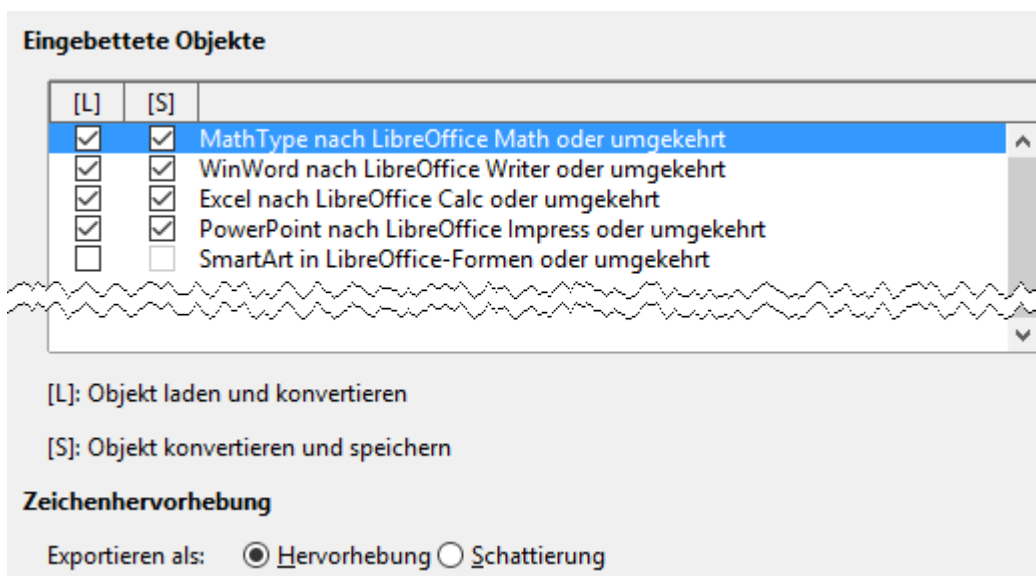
Eingebettete Objekte

| [L] | [S] | |
|---|---|---|
| ☑ | ☑ | MathType nach LibreOffice Math oder umgekehrt |
| ☑ | ☑ | WinWord nach LibreOffice Writer oder umgekehrt |
| ☑ | ☑ | Excel nach LibreOffice Calc oder umgekehrt |
| ☑ | ☑ | PowerPoint nach LibreOffice Impress oder umgekehrt |
| ☐ | ☐ | SmartArt in LibreOffice-Formen oder umgekehrt |

[L]: Objekt laden und konvertieren

[S]: Objekt konvertieren und speichern

Zeichenhervorhebung

Exportieren als: ◉ Hervorhebung ○ Schattierung